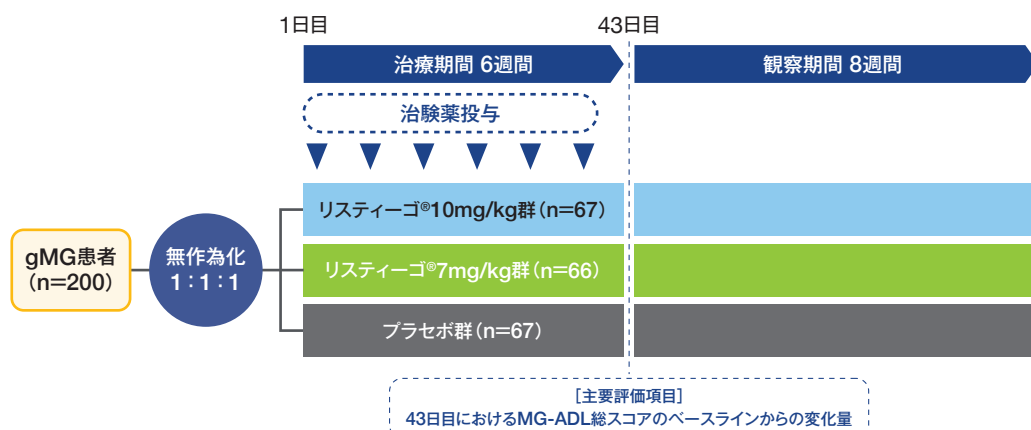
1日目

43日目

治療期間 6週間

観察期間 8週間

治験薬投与

gMG患者
(n=200)

無作為化
1:1:1

リスティーゴ®10mg/kg群(n=67)

リスティーゴ®7mg/kg群(n=66)

プラセボ群(n=67)

[主要評価項目]
43日目におけるMG-ADL総スコアのベースラインからの変化量